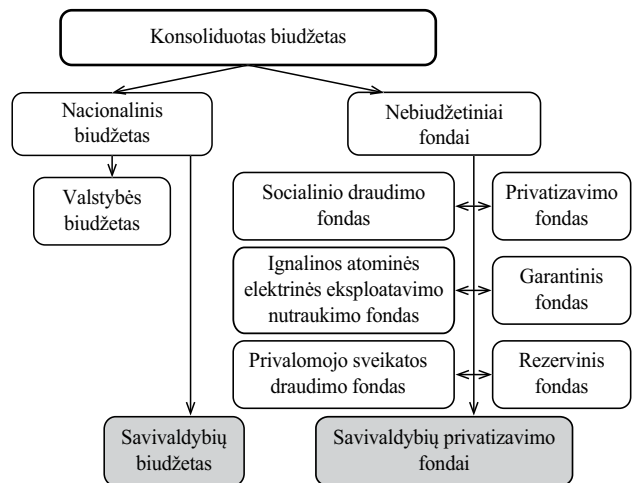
Konsoliduotas biudžetas

Nacionalinis biudžetas

Nebiudžetiniai fondai

Valstybės biudžetas

Socialinio draudimo fondas

Privatizavimo fondas

Ignalinos atominės elektrinės eksploatavimo nutraukimo fondas

Garantinis fondas

Privalomojo sveikatos draudimo fondas

Rezervinis fondas

Savivaldybių biudžetas

Savivaldybių privatizavimo fondai